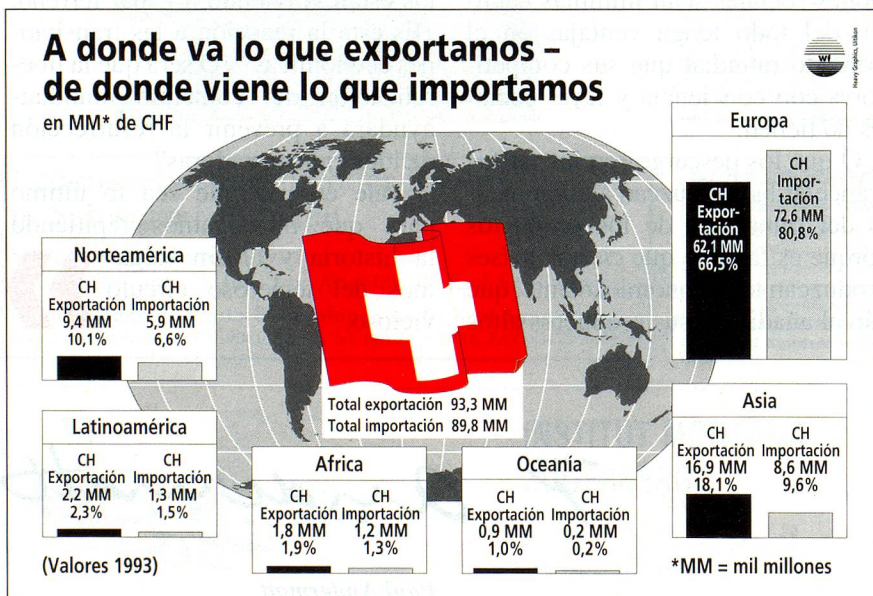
A donde va lo que exportamos – de donde viene lo que importamos

en MM* de CHF

Heavy Graphics, Uitikon

Europa

CH Exportación 62,1 MM 66,5%

CH Importación 72,6 MM 80,8%

Norteamérica

CH Exportación 9,4 MM 10,1%

CH Importación 5,9 MM 6,6%

Total exportación 93,3 MM
Total importación 89,8 MM

Latinoamérica

CH Exportación 2,2 MM 2,3%

CH Importación 1,3 MM 1,5%

Africa

CH Exportación 1,8 MM 1,9%

CH Importación 1,2 MM 1,3%

Oceanía

CH Exportación 0,9 MM 1,0%

CH Importación 0,2 MM 0,2%

Asia

CH Exportación 16,9 MM 18,1%

CH Importación 8,6 MM 9,6%

(Valores 1993)

*MM = mil millones